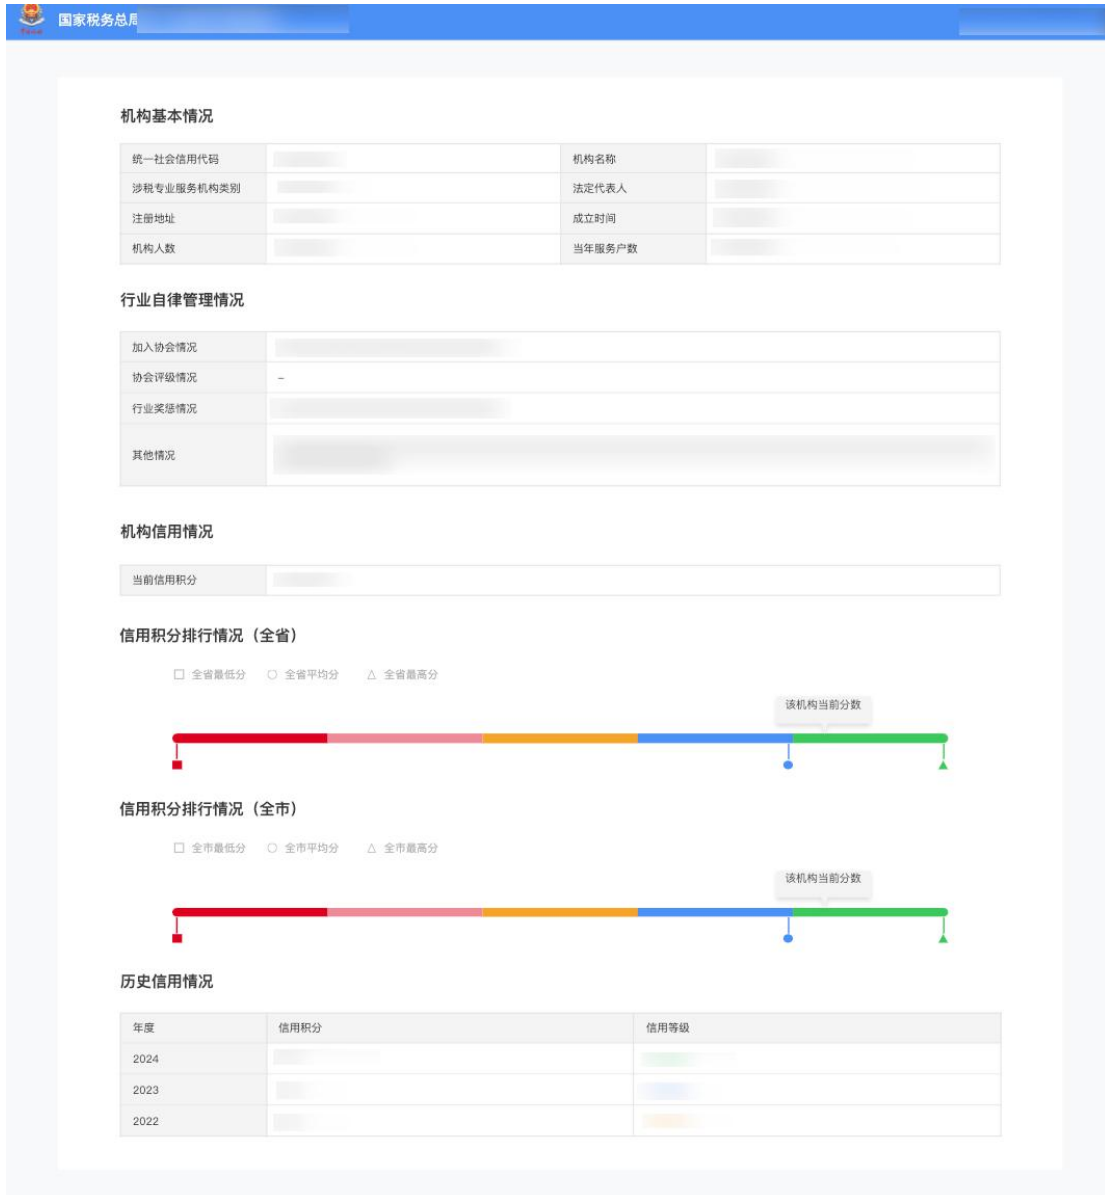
国家税务总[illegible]

机构基本情况

| 统一社会信用代码 | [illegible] | 机构名称 | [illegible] |
|---|---|---|---|
| 涉税专业服务机构类别 | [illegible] | 法定代表人 | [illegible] |
| 注册地址 | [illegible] | 成立时间 | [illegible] |
| 机构人数 | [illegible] | 当年服务户数 | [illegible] |

行业自律管理情况

| 加入协会情况 | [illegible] |
|---|---|
| 协会评级情况 | – |
| 行业奖惩情况 | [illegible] |
| 其他情况 | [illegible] |

机构信用情况

| 当前信用积分 | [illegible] |
|---|---|

信用积分排行情况（全省）

□ 全省最低分 ○ 全省平均分 △ 全省最高分

该机构当前分数

信用积分排行情况（全市）

□ 全市最低分 ○ 全市平均分 △ 全市最高分

该机构当前分数

历史信用情况

| 年度 | 信用积分 | 信用等级 |
|---|---|---|
| 2024 | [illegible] | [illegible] |
| 2023 | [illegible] | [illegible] |
| 2022 | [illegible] | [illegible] |